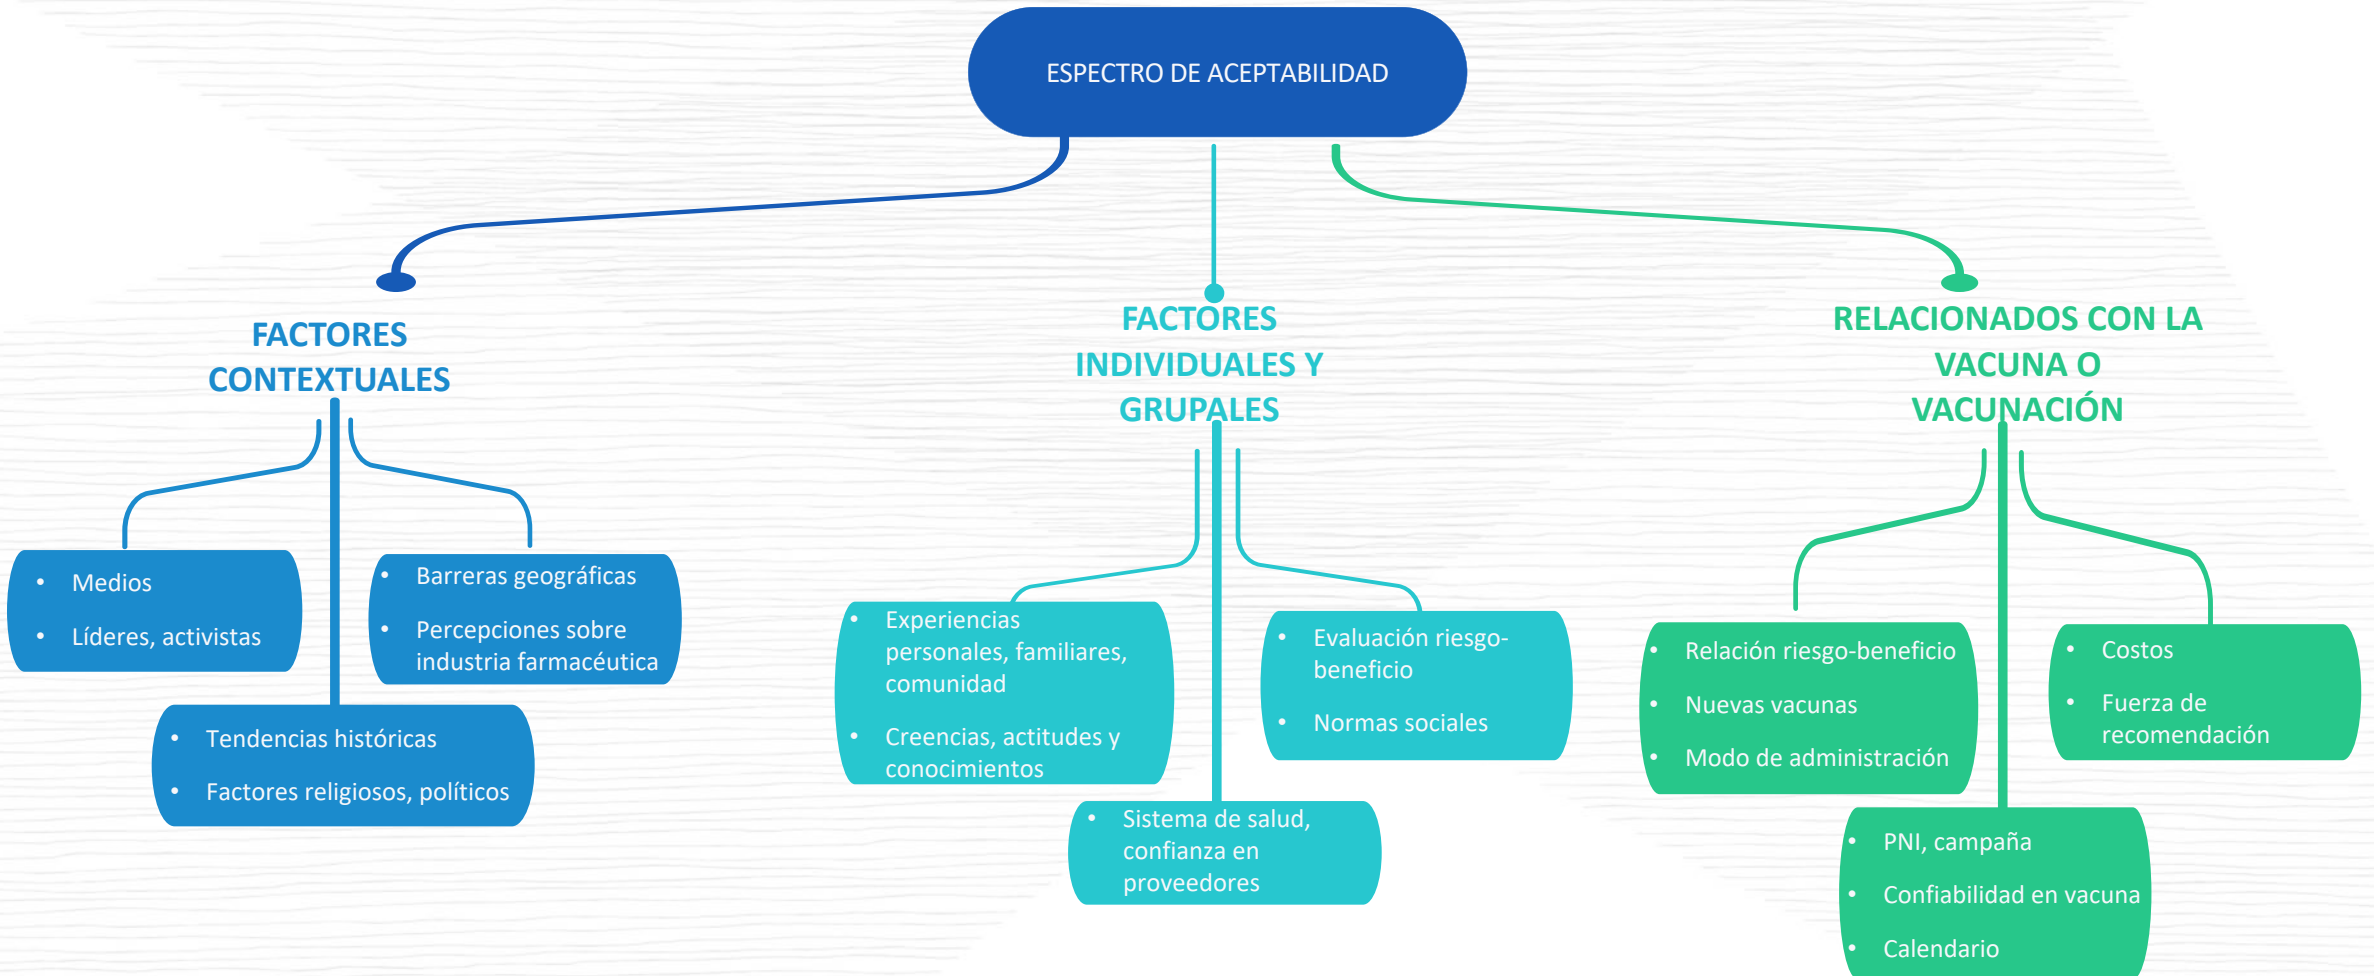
ESPECTRO DE ACEPTABILIDAD

FACTORES CONTEXTUALES

- Medios
- Líderes, activistas

- Barreras geográficas
- Percepciones sobre industria farmacéutica

- Tendencias históricas
- Factores religiosos, políticos

FACTORES INDIVIDUALES Y GRUPALES

- Experiencias personales, familiares, comunidad
- Creencias, actitudes y conocimientos

- Evaluación riesgo-beneficio
- Normas sociales

- Sistema de salud, confianza en proveedores

RELACIONADOS CON LA VACUNA O VACUNACIÓN

- Relación riesgo-beneficio
- Nuevas vacunas
- Modo de administración

- Costos
- Fuerza de recomendación

- PNI, campaña
- Confiabilidad en vacuna
- Calendario